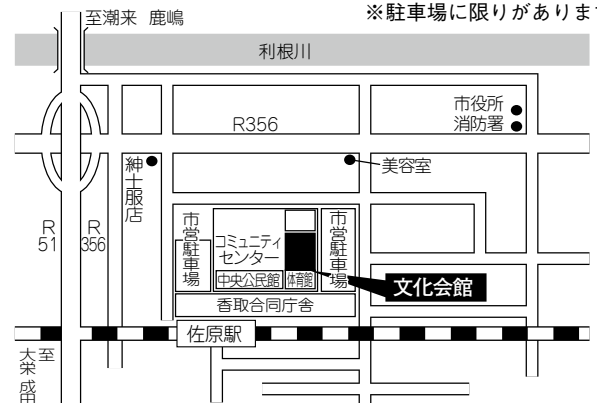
至潮来 鹿嶋

※駐車場に限りがありま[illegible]

利根川

市役所
消防署

R356

紳士服店

美容室

R 51

R 356

市営駐車場

コミュニティセンター

中央公民館

体育館

市営駐車場

文化会館

香取合同庁舎

佐原駅

至大栄成田